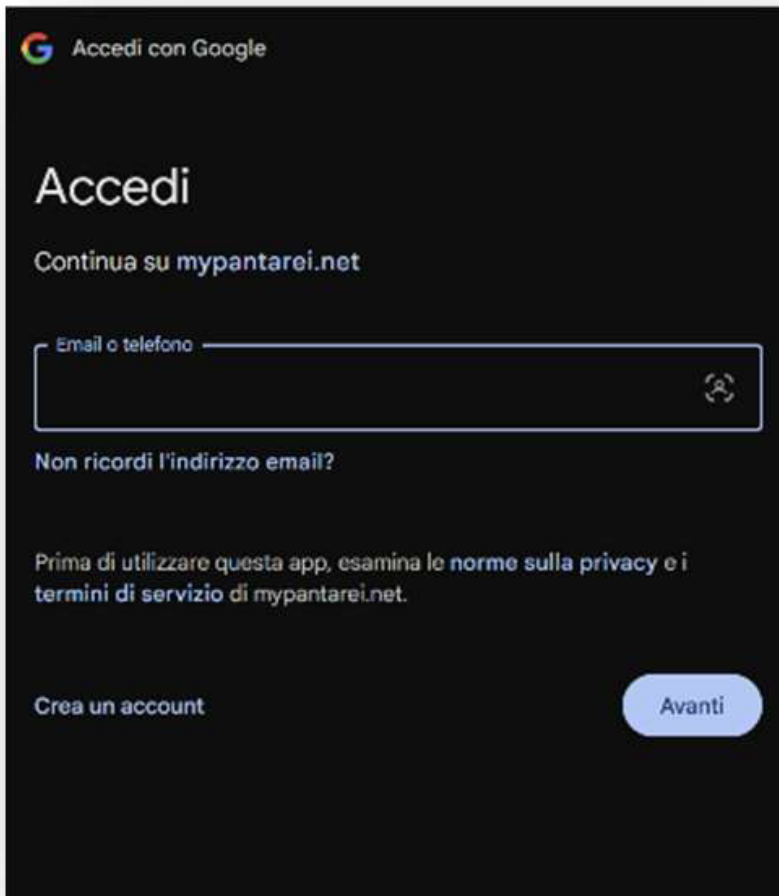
Accedi con Google

Accedi

Continua su mypantarei.net

Email o telefono

Non ricordi l'indirizzo email?

Prima di utilizzare questa app, esamina le norme sulla privacy e i termini di servizio di mypantarei.net.

Crea un account

Avanti